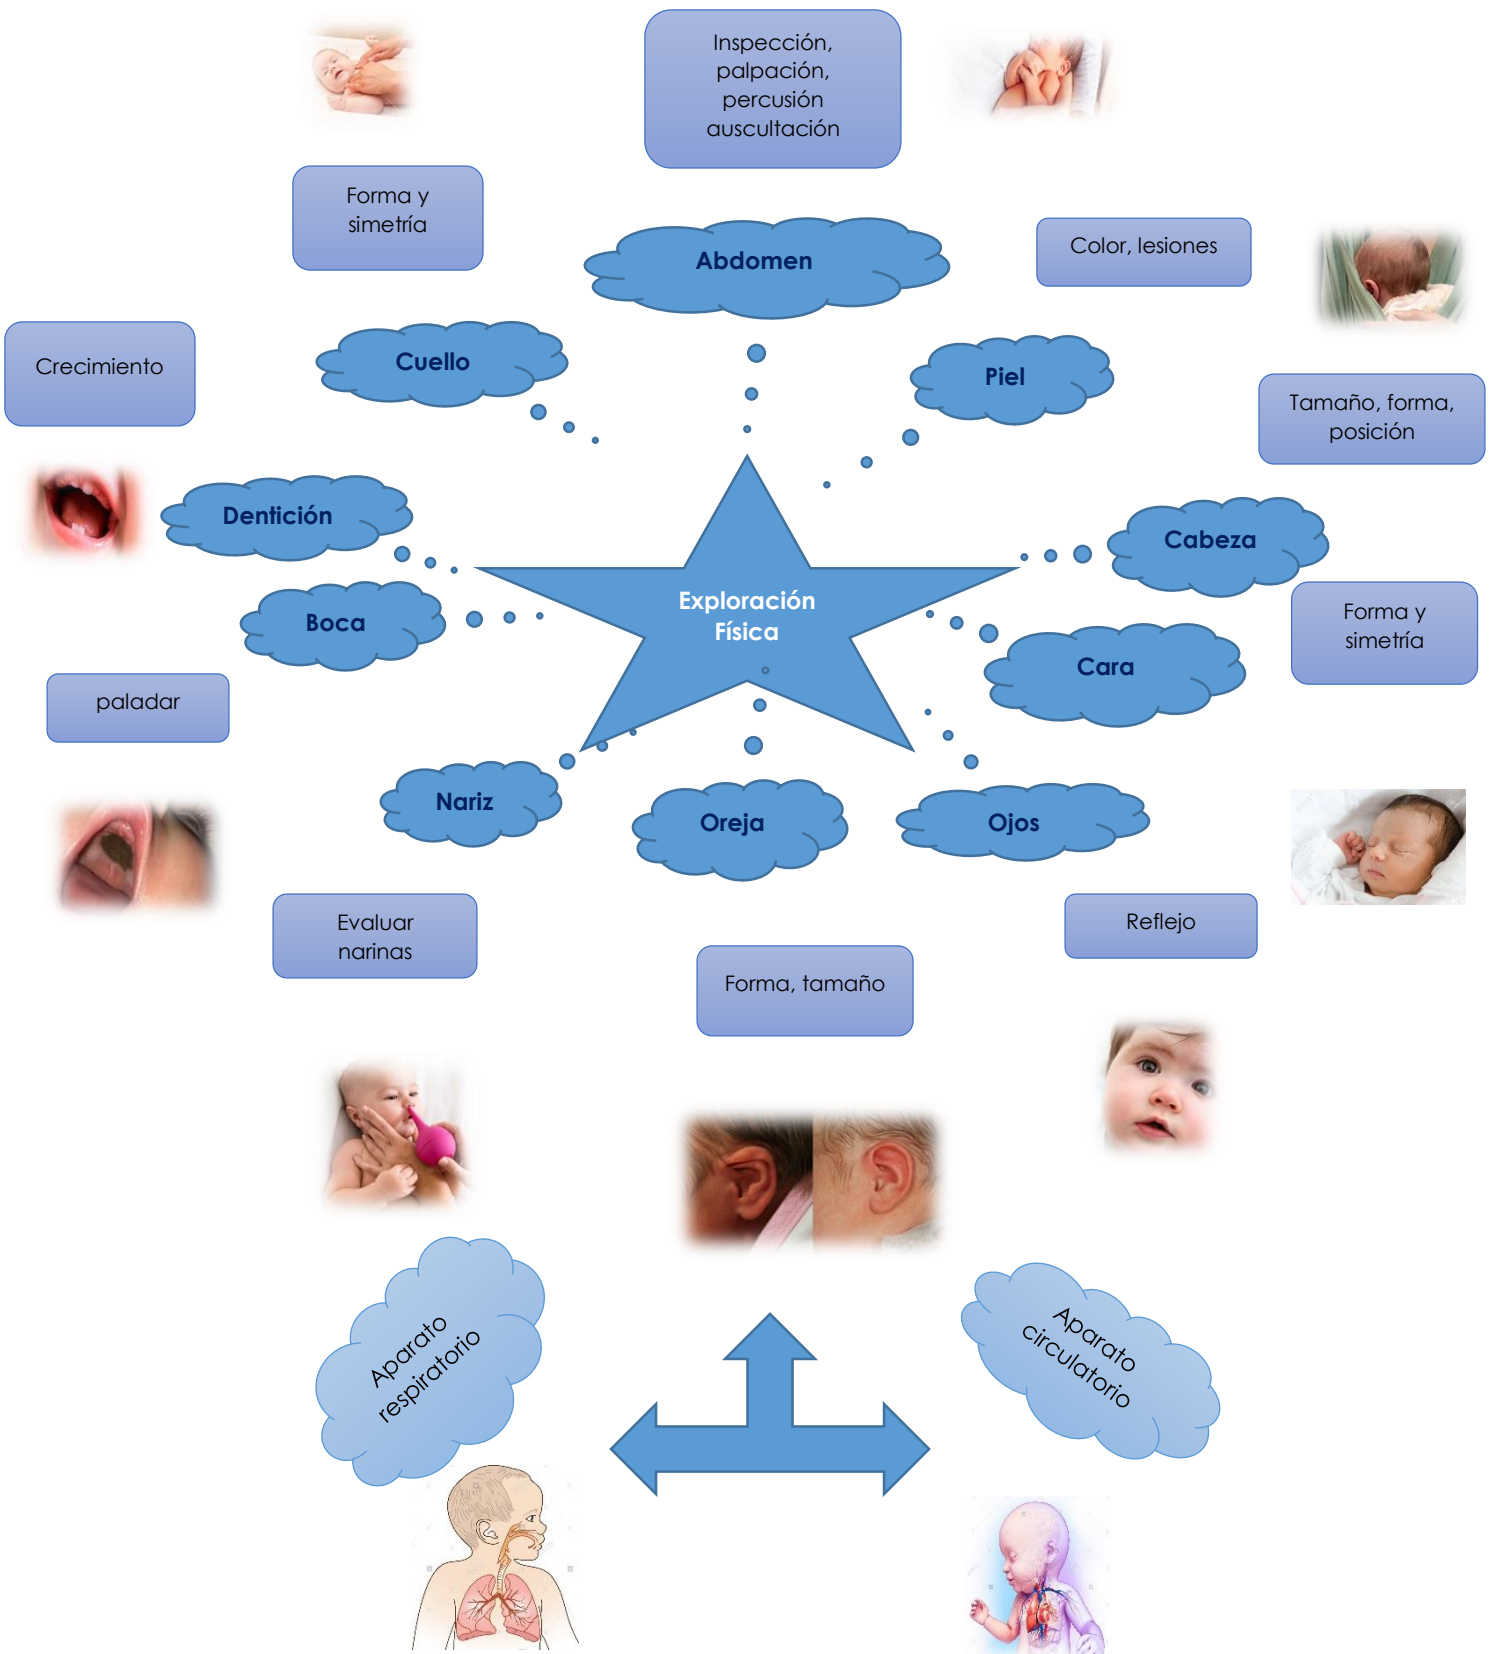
Inspección, palpación, percusión auscultación

Forma y simetría

Abdomen

Color, lesiones

Crecimiento

Cuello

Piel

Tamaño, forma, posición

Dentición

Cabeza

Exploración Física

Boca

Forma y simetría

Cara

paladar

Nariz

Oreja

Ojos

Evaluar narinas

Reflejo

Forma, tamaño

Aparato respiratorio

Aparato circulatorio